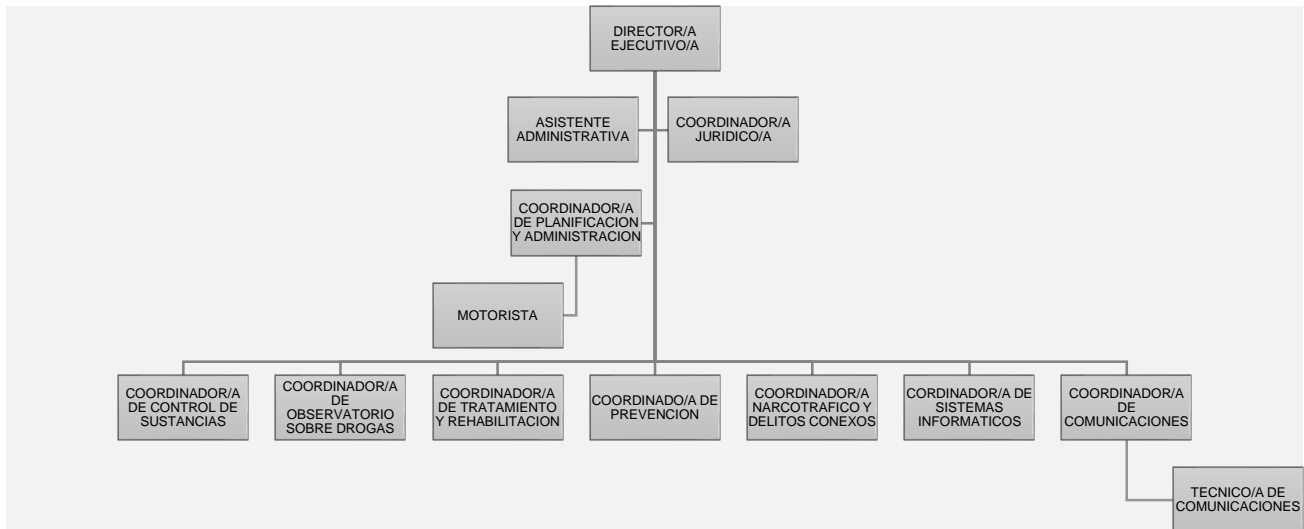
DIRECTOR/A EJECUTIVO/A

ASISTENTE ADMINISTRATIVA

COORDINADOR/A JURIDICO/A

COORDINADOR/A DE PLANIFICACION Y ADMINISTRACION

MOTORISTA

COORDINADOR/A DE CONTROL DE SUSTANCIAS

COORDINADOR/A DE OBSERVATORIO SOBRE DROGAS

COORDINADOR/A DE TRATAMIENTO Y REHABILITACION

COORDINADO/A DE PREVENCION

COORDINADOR/A NARCOTRAFICO Y DELITOS CONEXOS

CORDINADOR/A DE SISTEMAS INFORMATICOS

COORDINADOR/A DE COMUNICACIONES

TECNICO/A DE COMUNICACIONES